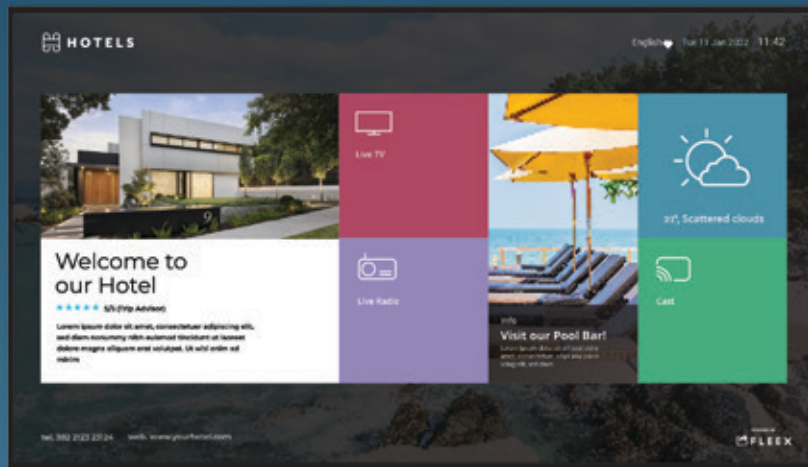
HOTELS

English Tue 11 Jan 2022 11:42

Welcome to our Hotel

★★★★★ 5/5 (Trip Advisor)

Lorem ipsum dolor sit amet, consectetuer adipiscing elit, sed diam nonummy nibh euismod tincidunt ut laoreet dolore magna aliquam erat volutpat. Ut wisi enim ad minim

Live TV

Live Radio

Info

Visit our Pool Bar!

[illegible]

21°, Scattered clouds

Cast

tel. 392 2123 23124 web. www.yourhotel.com

FLEEX